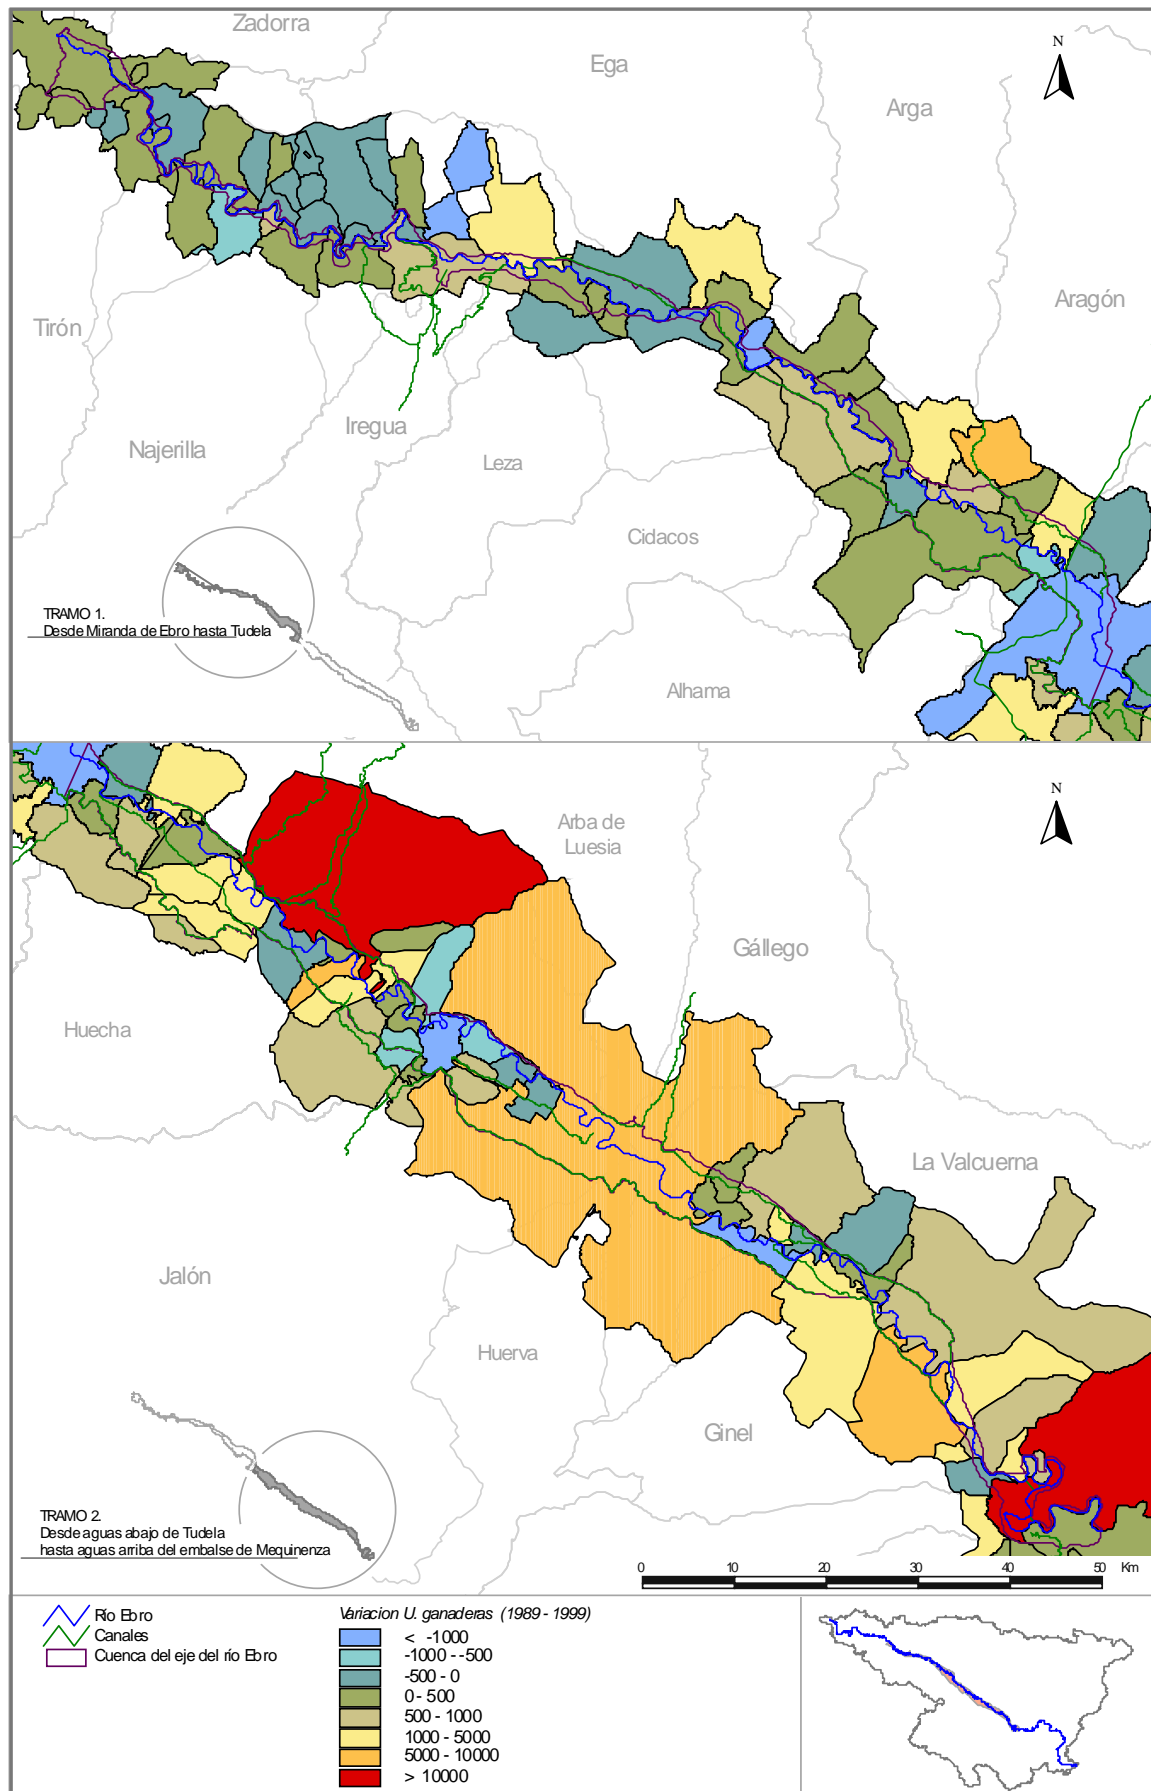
Zadorra
Ega
Arga
N
Aragón
Tirón
Najerilla
Iregua
Leza
Cidacos
Alhama
TRAMO 1.
Desde Miranda de Ebro hasta Tudela

N
Arba de Luesia
Gállego
Huecha
La Valcuerna
Jalón
Huerva
Ginel
TRAMO 2.
Desde aguas abajo de Tudela
hasta aguas arriba del embalse de Mequinenza
0 10 20 30 40 50 Km

Río Ebro
Canales
Cuenca del eje del río Ebro

Variacion U. ganaderas (1989 - 1999)
< -1000
-1000 - -500
-500 - 0
0 - 500
500 - 1000
1000 - 5000
5000 - 10000
> 10000